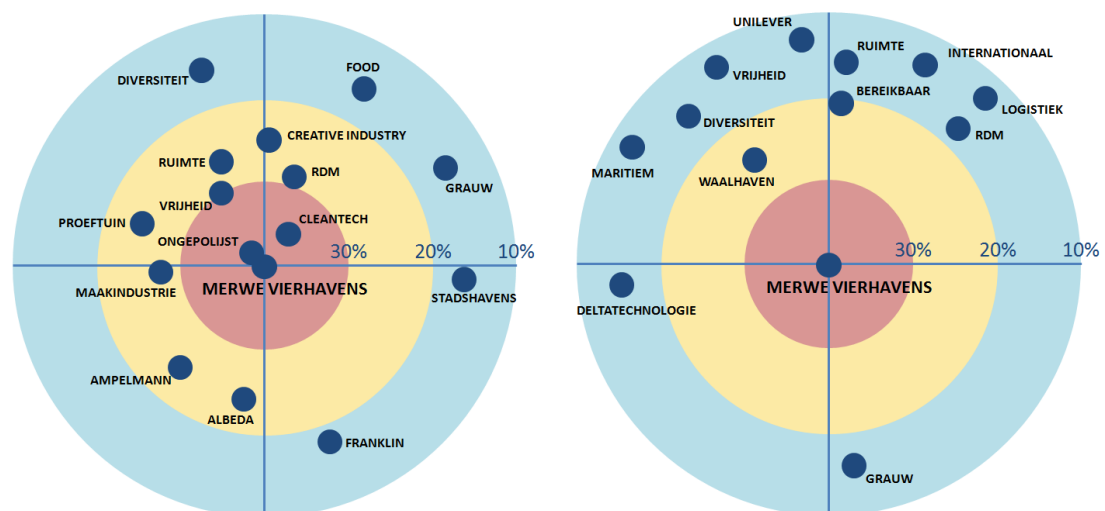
DIVERSITEIT
FOOD
CREATIVE INDUSTRY
RUIMTE
RDM
GRAUW
VRIJHEID
PROEFTUIN
CLEANTECH
ONGEPOLIJST
30%
20%
10%
MAAKINDUSTRIE
MERWE VIERHAVENS
STADSHAVENS
AMPELMANN
ALBEDA
FRANKLIN

UNILEVER
RUIMTE
INTERNATIONAAL
VRIJHEID
BEREIKBAAR
LOGISTIEK
DIVERSITEIT
RDM
MARITIEM
WAALHAVEN
30%
20%
10%
DELTATECHNOLOGIE
MERWE VIERHAVENS
GRAUW